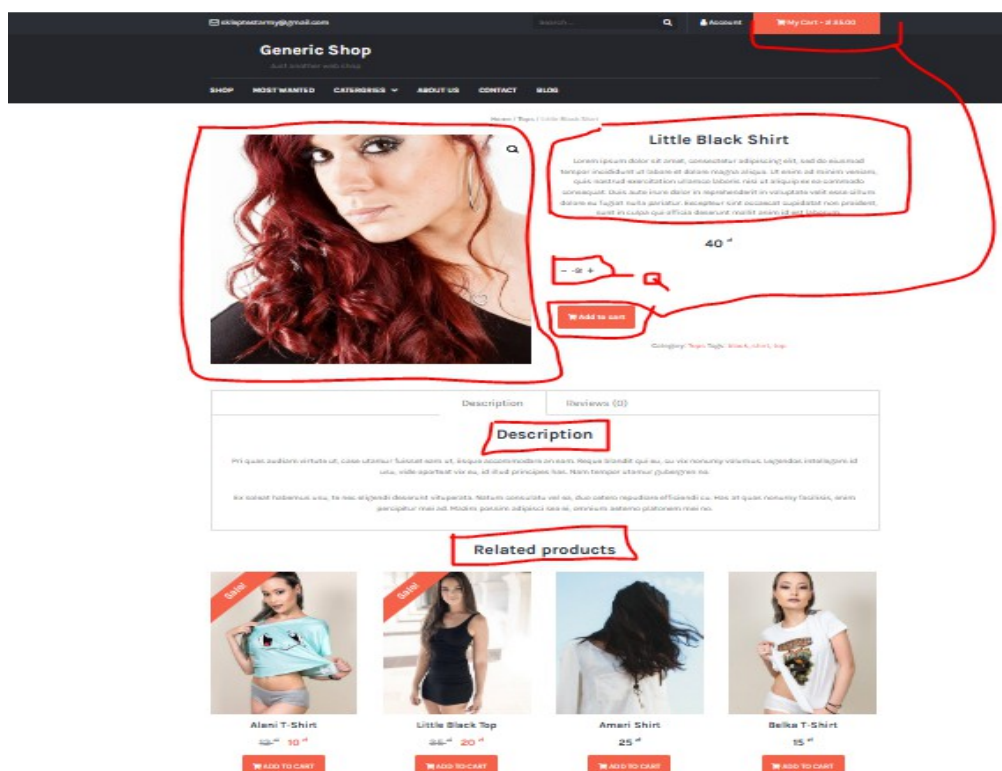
oklaptestemy@gmail.com
Search...
Account
My Cart - 0 ₫0.00

Generic Shop
Just another web shop

SHOP MOST WANTED CATEGORIES ABOUT US CONTACT BLOG

Home / Tops / Little Black Shirt

Little Black Shirt

Lorem ipsum dolor sit amet, consectetur adipiscing elit, sed do eiusmod tempor incididunt ut labore et dolore magna aliqua. Ut enim ad minim veniam, quis nostrud exercitation ullamco laboris nisi ut aliquip ex ea commodo consequat. Duis aute irure dolor in reprehenderit in voluptate velit esse cillum dolore eu fugiat nulla pariatur. Excepteur sint occaecat cupidatat non proident, sunt in culpa qui officia deserunt mollit anim id est laborum.

40 ₫

- 1 +

Q

Add to cart

Category: Tops Tags: black, shirt, top

Description Reviews (0)

Description

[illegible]

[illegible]

Related products

Sale!
Sale!

Alani T-Shirt
12 ₫ 10 ₫
ADD TO CART

Little Black Top
35 ₫ 20 ₫
ADD TO CART

Amari Shirt
25 ₫
ADD TO CART

Belka T-Shirt
15 ₫
ADD TO CART